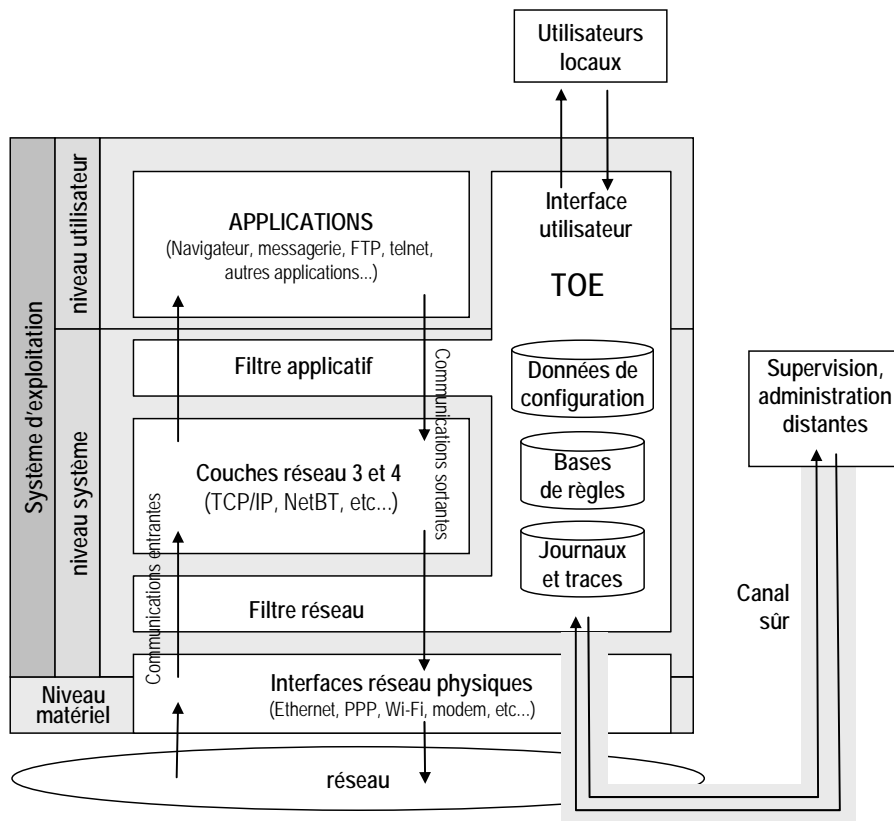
Utilisateurs locaux

Système d'exploitation

niveau utilisateur

APPLICATIONS
(Navigateur, messagerie, FTP, telnet, autres applications...)

Interface utilisateur

TOE

niveau système

Filtre applicatif

Communications sortantes

Données de configuration

Supervision, administration distantes

Couches réseau 3 et 4
(TCP/IP, NetBT, etc...)

Bases de règles

Communications entrantes

Journaux et traces

Filtre réseau

Canal sûr

Niveau matériel

Interfaces réseau physiques
(Ethernet, PPP, Wi-Fi, modem, etc...)

réseau